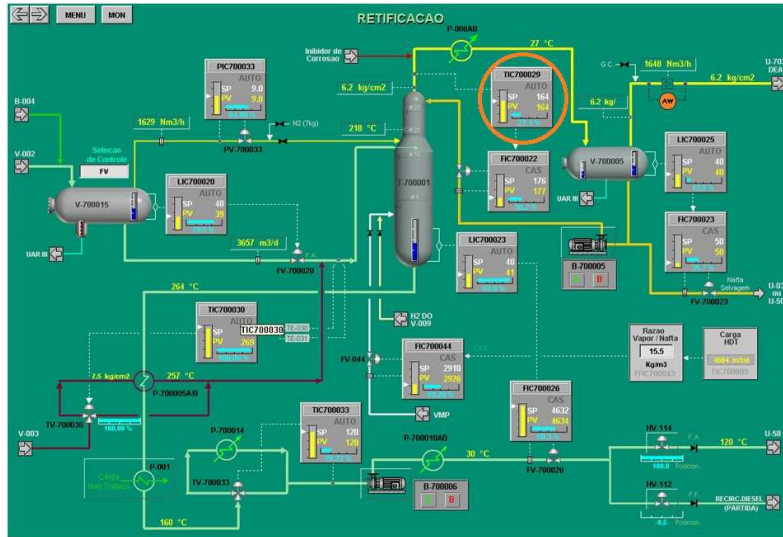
MENU MON

RETIFICACAO

P-006AB

Inibidor de Corrosao

27 °C

U-70 DEA

1648 Nm3/h

G.C.

6.2 kg/cm2

PIC700033
AUTO
SP 9.0
PV 9.0

B-004

1629 Nm3/h

N2 (7kg)

PV-700033

6.2 kg/cm2

TIC700029
AUTO
SP 164
PV 164

6.2 kg/

AW

V-002

Selecao de Controle
FV

218 °C

FIC700022
CAS
SP 176
PV 177

V-700005

LIC700025
AUTO
SP 40
PV 40

UAR III

LIC700020
AUTO
SP 40
PV 39

V-700015

T-700001

FIC700023
CAS
SP 50
PV 50

UAR III

3657 m3/d

FV-700020

LIC700023
AUTO
SP 40
PV 41

B-700005

Nafta Selvagem

FV-700023

U-03 ou U-50

264 °C

TIC700030
AUTO
TIC700030
SP
PV 269

TE-030
TE-031

H2 DO V-009

Razao Vapor / Nafta
15.5
Kg/m3
FFIC700013

Carga HDT
4684 m3/d
FIC700009

FV-044

FIC700044
CAS
SP 2910
PV 2926

7.5 kg/cm2

257 °C

P-700005A/B

V-003

TV-700030

100.00 %

VMP

FIC700026
CAS
SP 4632
PV 4634

TIC700033
AUTO
SP 120
PV 120

P-700014

P-700010AB

30 °C

HV-114

F.A.

120 °C

U-50

P-001

Carga Ñao Tratada

TV-700033

B-700006

FV-700026

100.0 Posicion.

HV-112

F.F.

RECIRC.DIESEL (PARTIDA)

0.0 Posicion.

160 °C